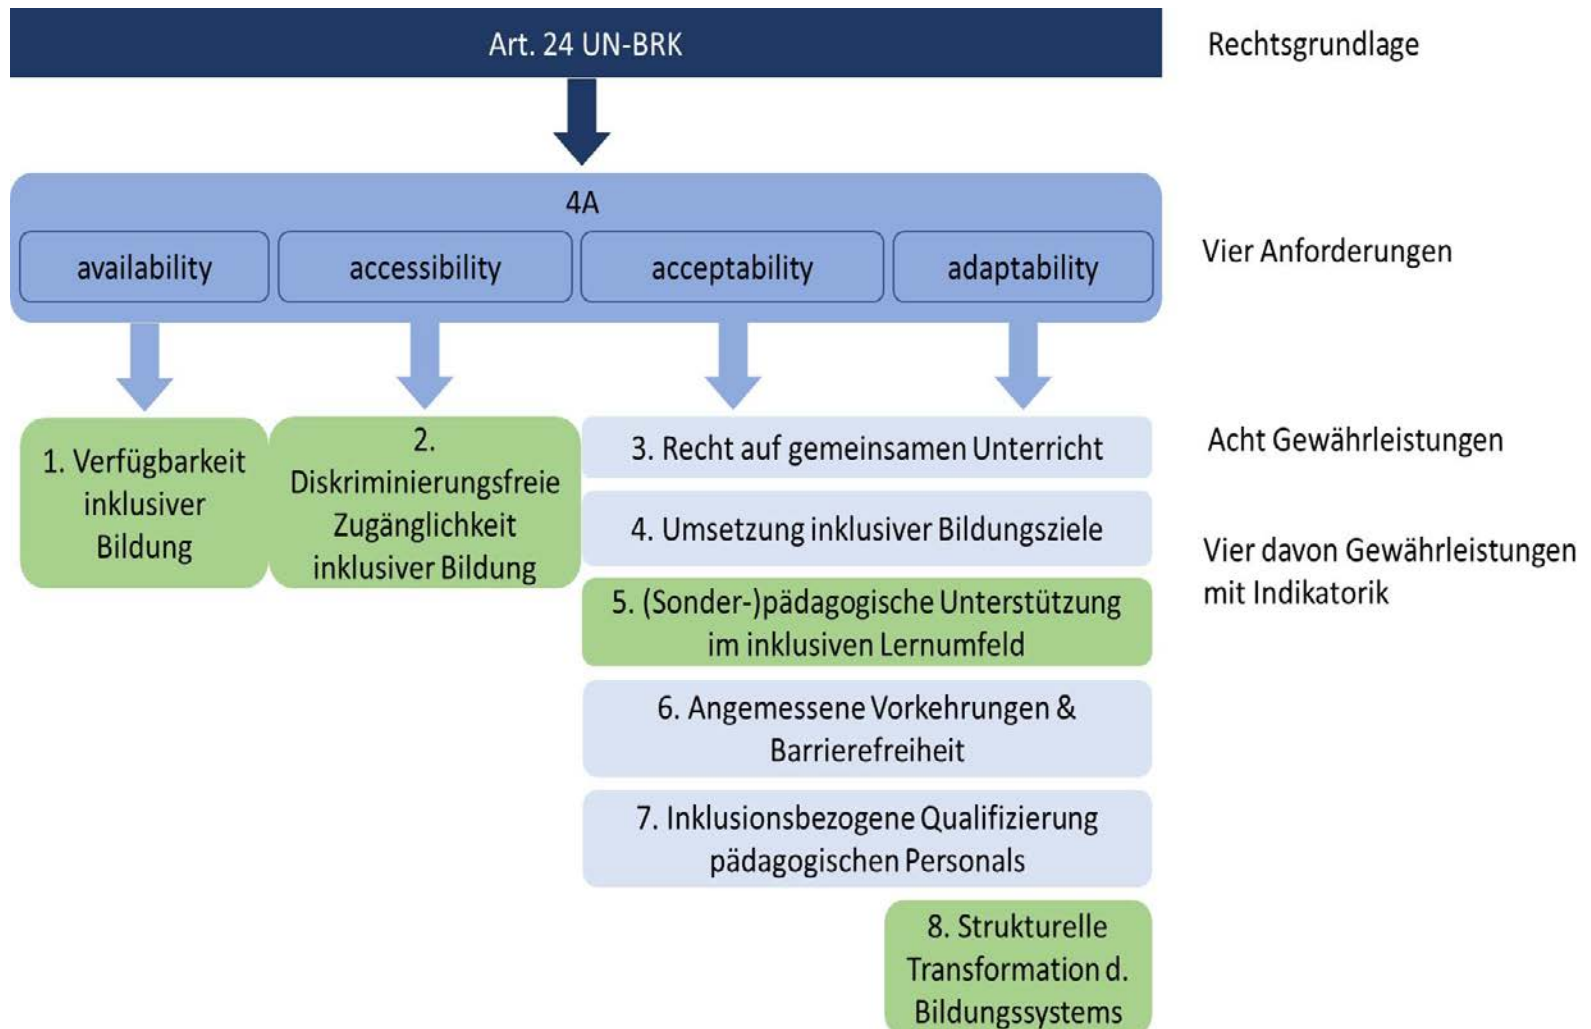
Art. 24 UN-BRK

Rechtsgrundlage

4A

availability

accessibility

acceptability

adaptability

Vier Anforderungen

1. Verfügbarkeit inklusiver Bildung

2. Diskriminierungsfreie Zugänglichkeit inklusiver Bildung

3. Recht auf gemeinsamen Unterricht

4. Umsetzung inklusiver Bildungsziele

5. (Sonder-)pädagogische Unterstützung im inklusiven Lernumfeld

6. Angemessene Vorkehrungen & Barrierefreiheit

7. Inklusionsbezogene Qualifizierung pädagogischen Personals

8. Strukturelle Transformation d. Bildungssystems

Acht Gewährleistungen

Vier davon Gewährleistungen mit Indikatorik